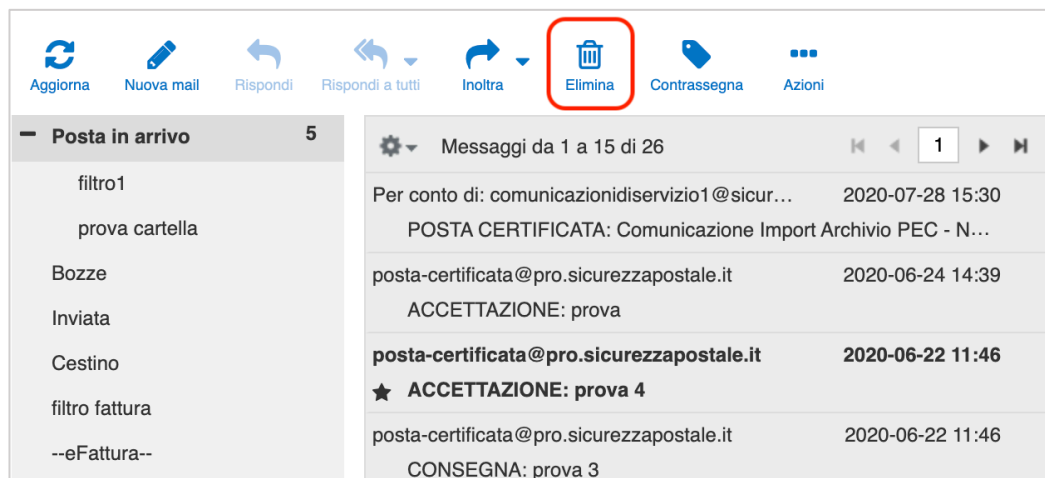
Aggiorna Nuova mail Rispondi Rispondi a tutti Inoltra Elimina Contrassegna Azioni

− Posta in arrivo 5

filtro1

prova cartella

Bozze

Inviata

Cestino

filtro fattura

--eFattura--

Messaggi da 1 a 15 di 26

1

Per conto di: comunicazionidiservizio1@sicur… 2020-07-28 15:30
POSTA CERTIFICATA: Comunicazione Import Archivio PEC - N…

posta-certificata@pro.sicurezzapostale.it 2020-06-24 14:39
ACCETTAZIONE: prova

posta-certificata@pro.sicurezzapostale.it 2020-06-22 11:46
ACCETTAZIONE: prova 4

posta-certificata@pro.sicurezzapostale.it 2020-06-22 11:46
CONSEGNA: prova 3